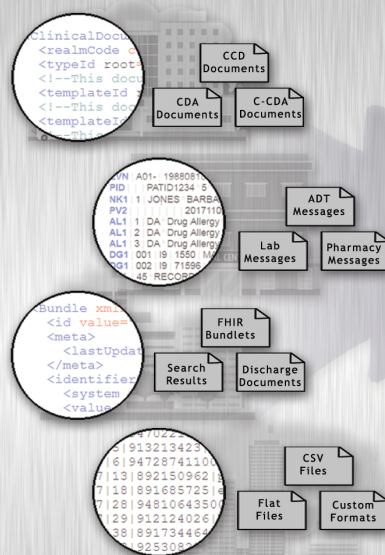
ClinicalDocu
<realmCode c
<typeId root=
<!--This docu
<templateId
<!--This doc
<templateId
<!--Thi

CCD Documents

CDA Documents

C-CDA Documents

EVN A01- 1988081
PID PATID1234 5
NK1 1 JONES BARBA
PV2 2017110
AL1 1 DA Drug Allergy
AL1 2 DA Drug Allergy
AL1 3 DA Drug Allergy
DG1 001 I9 1550 MA
DG1 002 I9 71596
45 RECORD

ADT Messages

Lab Messages

Pharmacy Messages

<Bundle xml
<id value=
<meta>
<lastUpdat
</meta>
<identifier
<system
<value

FHIR Bundlets

Search Results

Discharge Documents

470221
5|913213423
6|94728741100
7|13|892150962
7|18|891685725
7|28|948106430
7|29|912124026
38|891734464
925308

CSV Files

Flat Files

Custom Formats